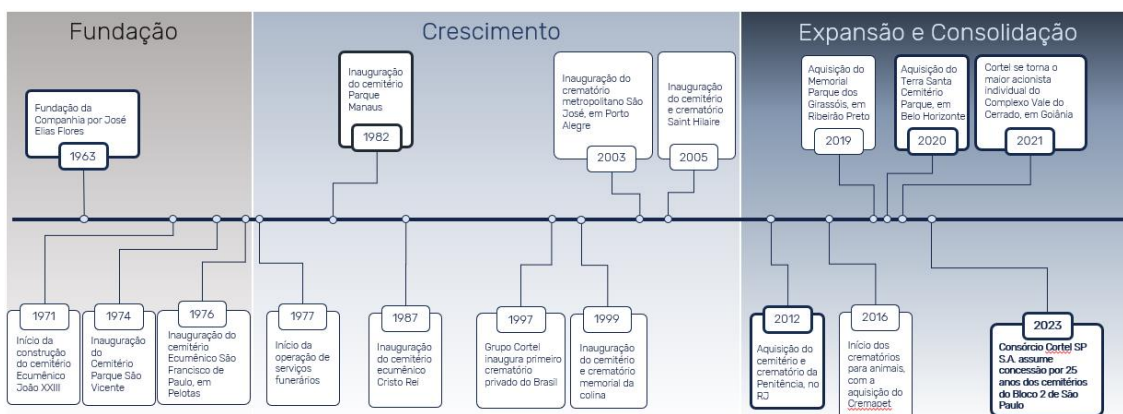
Fundação

Crescimento

Expansão e Consolidação

Fundação da Companhia por José Elias Flores

1963

Inauguração do cemitério Parque Manaus

1982

Inauguração do crematório metropolitano São José, em Porto Alegre

2003

Inauguração do cemitério e crematório Saint Hilaire

2005

Aquisição do Memorial Parque dos Girassóis, em Ribeirão Preto

2019

Aquisição do Terra Santa Cemitério Parque, em Belo Horizonte

2020

Cortel se torna o maior acionista individual do Complexo Vale do Cerrado, em Goiânia

2021

1971

Início da construção do cemitério Ecumênico João XXIII

1974

Inauguração do Cemitério Parque São Vicente

1976

Inauguração do cemitério Ecumênico São Francisco de Paulo, em Pelotas

1977

Início da operação de serviços funerários

1987

Inauguração do cemitério ecumênico Cristo Rei

1997

Grupo Cortel inaugura primeiro crematório privado do Brasil

1999

Inauguração do cemitério e crematório memorial da colina

2012

Aquisição do cemitério e crematório da Penitência, no RJ

2016

Início dos crematórios para animais, com a aquisição do Cremapet

2023

Consórcio Cortel SP S.A. assume concessão por 25 anos dos cemitérios do Bloco 2 de São Paulo